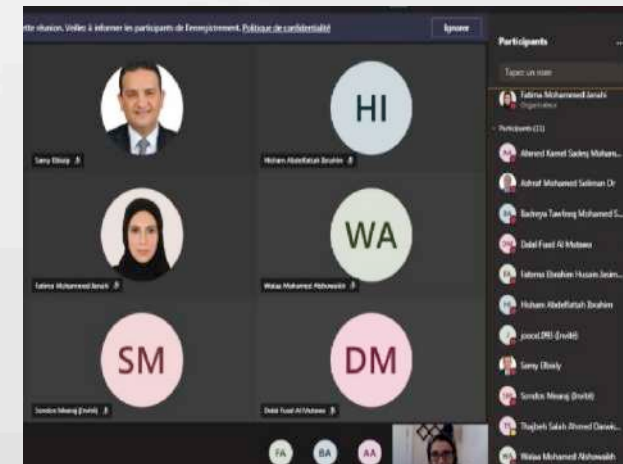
ette réunion. Veillez à informer les participants de l'enregistrement. Politique de confidentialité

Ignorer

HI

WA

SM

DM

Samy Elbialy

Hisham Abdelfattah Ibrahim

Fatima Mohammed Janahi

Walaa Mohamed Alshowaikh

Soraiya Mearaj (Invité)

Dalal Fuad Al Mutawa

FA

BA

AA

Participants

Tapez un nom

Fatima Mohammed Janahi
Organisateur

Participants (21)

Ahmed Kamel Sadeq Moham...

Ashraf Mohamed Soliman Or

Badreya Tawfeeq Mohamed S...

Dalal Fuad Al Mutawa

Fatema Ebrahim Husain Jasim...

Hisham Abdelfattah Ibrahim

jcccd.DRI (Invité)

Samy Elbialy

Soraiya Mearaj (Invité)

Thajbeh Salah Ahmed Darwis...

Walaa Mohamed Alshowaikh